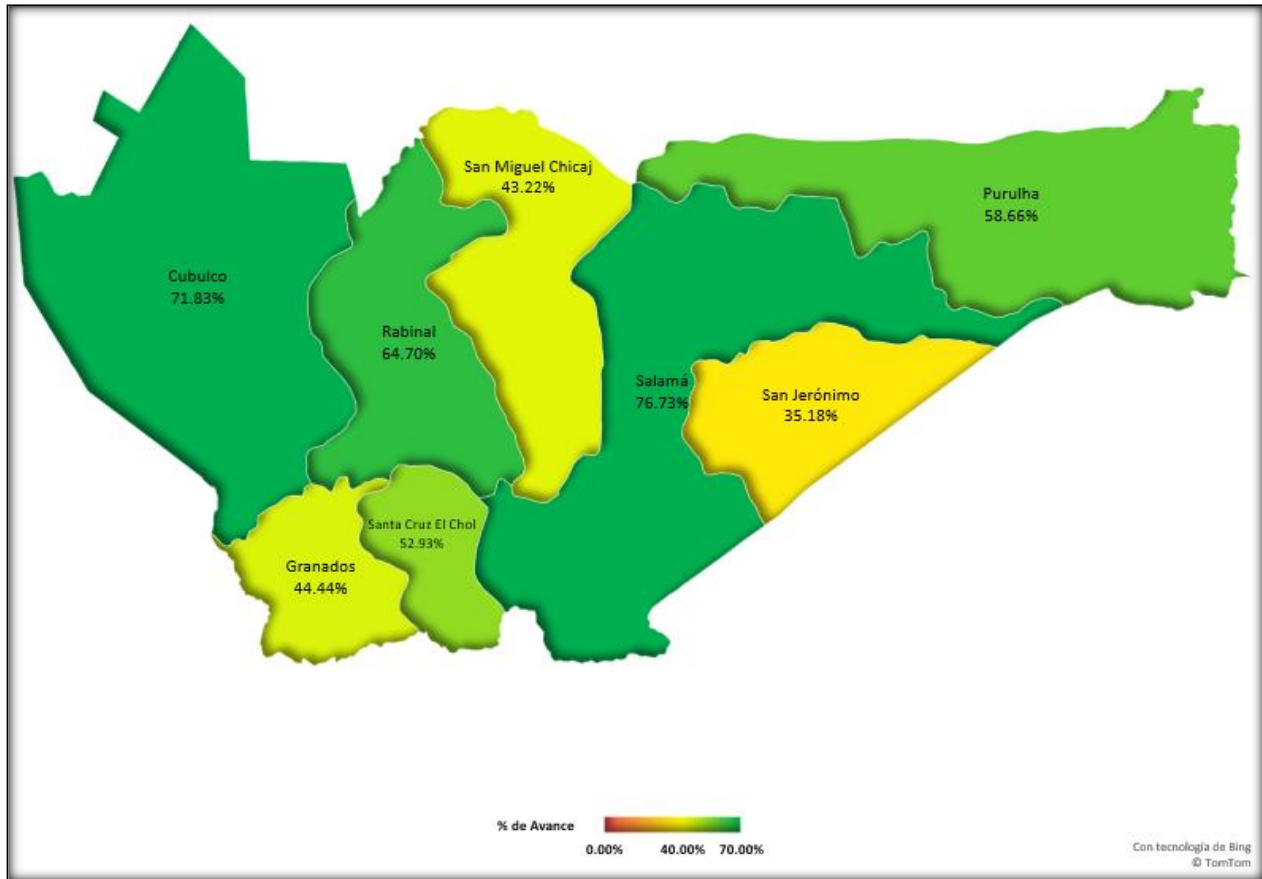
San Miguel Chicaj
43.22%

Purulha
58.66%

Cubulco
71.83%

Rabinal
64.70%

Salamá
76.73%

San Jerónimo
35.18%

Santa Cruz El Chol
52.93%

Granados
44.44%

% de Avance

0.00% 40.00% 70.00%

Con tecnología de Bing
© TomTom